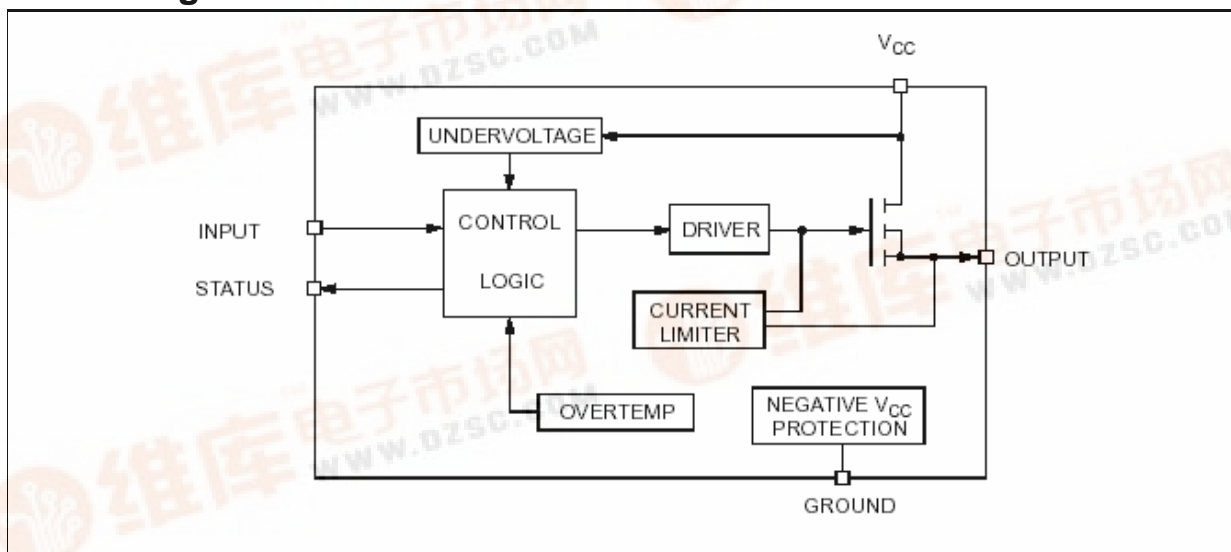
$V_{CC}$

UNDERVOLTAGE

INPUT

STATUS

CONTROL

LOGIC

DRIVER

OUTPUT

CURRENT LIMITER

OVERTEMP

NEGATIVE $V_{CC}$ PROTECTION

GROUND

维库电子市场网 www.dzsc.com

维库电子市场网 www.dzsc.com

维库电子市场网 www.dzsc.com